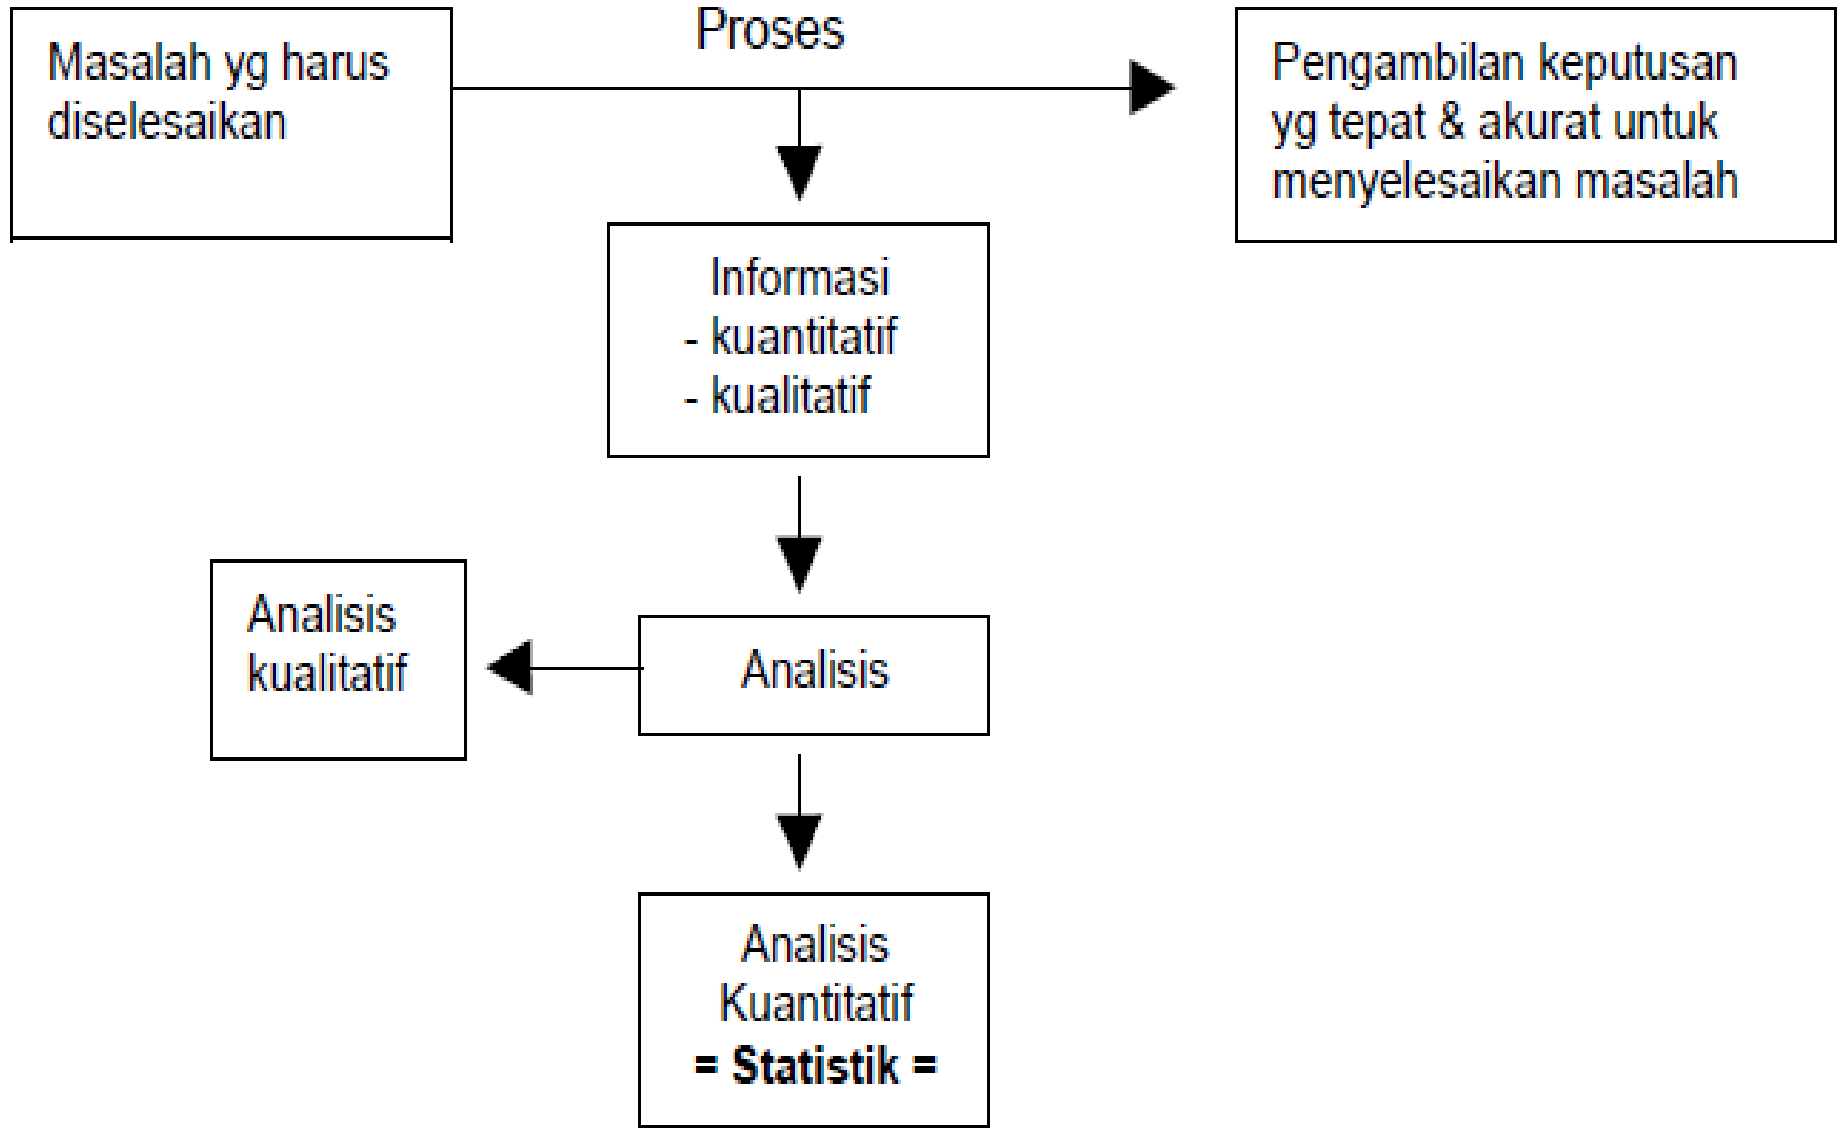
Masalah yg harus diselesaikan

Proses

Pengambilan keputusan yg tepat & akurat untuk menyelesaikan masalah

Informasi
- kuantitatif
- kualitatif

Analisis kualitatif

Analisis

Analisis Kuantitatif
= Statistik =